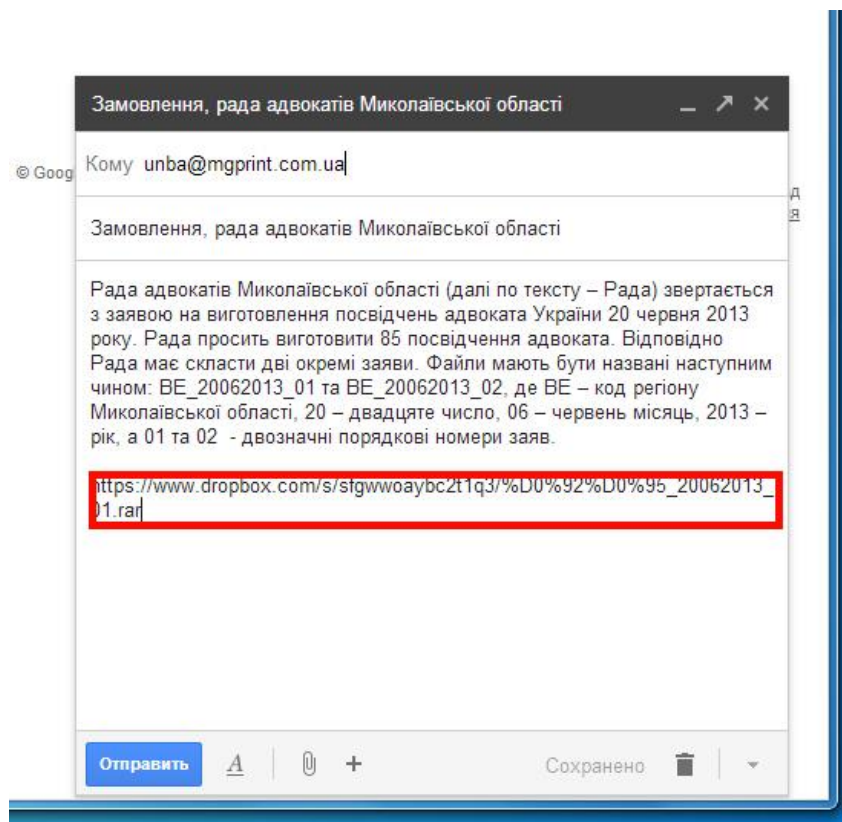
Замовлення, рада адвокатів Миколаївської області

© Goog

Кому unba@mgprint.com.ua

Замовлення, рада адвокатів Миколаївської області

Рада адвокатів Миколаївської області (далі по тексту – Рада) звертається з заявою на виготовлення посвідчень адвоката України 20 червня 2013 року. Рада просить виготовити 85 посвідчення адвоката. Відповідно Рада має скласти дві окремі заяви. Файли мають бути названі наступним чином: ВЕ_20062013_01 та ВЕ_20062013_02, де ВЕ – код регіону Миколаївської області, 20 – двадцяте число, 06 – червень місяць, 2013 – рік, а 01 та 02 - двозначні порядкові номери заяв.

https://www.dropbox.com/s/sfgwwoaybc2t1q3/%D0%92%D0%95_20062013_01.rar

Отправить

Сохранено